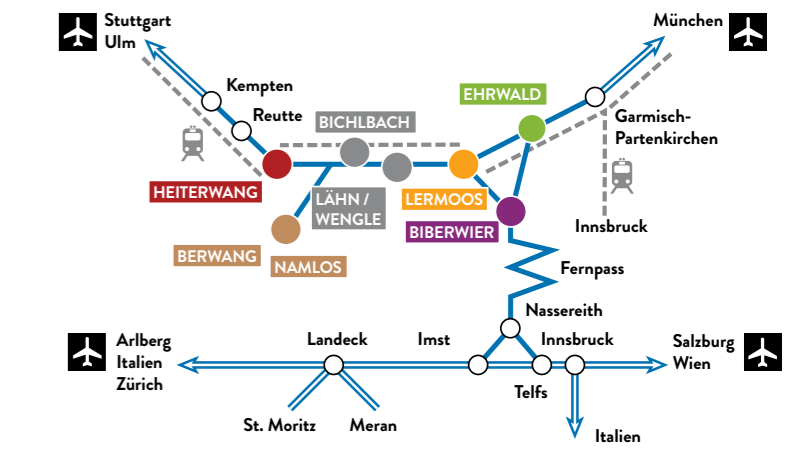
Stuttgart
Ulm

München

Kempten

Reutte

EHRWALD

BICHLBACH

Garmisch-
Partenkirchen

HEITERWANG

LÄHN /
WENGLE

LERMOOS

BIBERWIER

Innsbruck

BERWANG

NAMLOS

Fernpass

Nassereith

Arlberg
Italien
Zürich

Landeck

Imst

Innsbruck

Salzburg
Wien

Telfs

St. Moritz

Meran

Italien